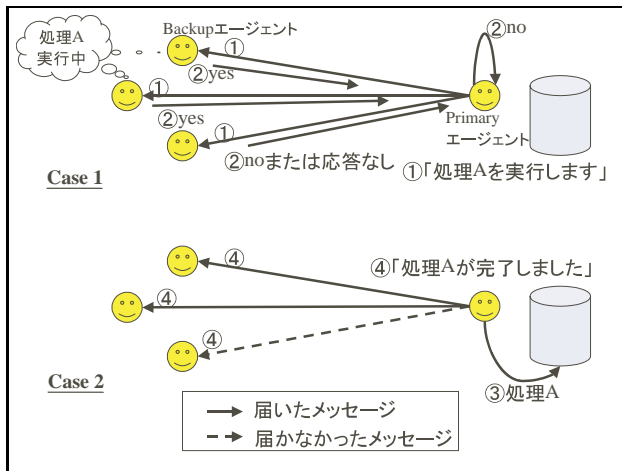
処理A
実行中

Backupエージェント

①

②yes

②no

①

②yes

①

Primary
エージェント

②noまたは応答なし

①「処理Aを実行します」

Case 1

④

④「処理Aが完了しました」

④

④

Case 2

③処理A

届いたメッセージ

届かなかったメッセージ